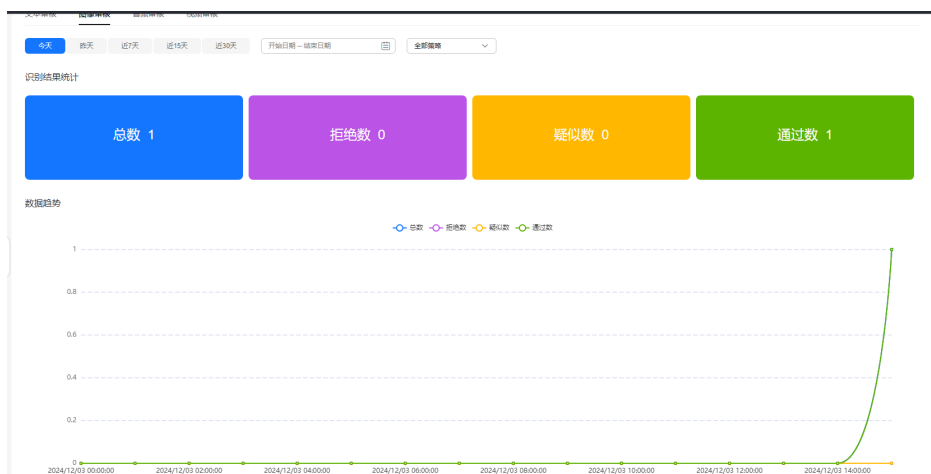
文本审核 图像审核 音频审核 视频审核

今天 昨天 近7天 近15天 近30天 开始日期 ~ 结束日期 全部策略

识别结果统计

总数 1

拒绝数 0

疑似数 0

通过数 1

数据趋势

总数 拒绝数 疑似数 通过数

1
0.8
0.6
0.4
0.2
0

2024/12/03 00:00:00 2024/12/03 02:00:00 2024/12/03 04:00:00 2024/12/03 06:00:00 2024/12/03 08:00:00 2024/12/03 10:00:00 2024/12/03 12:00:00 2024/12/03 14:00:00